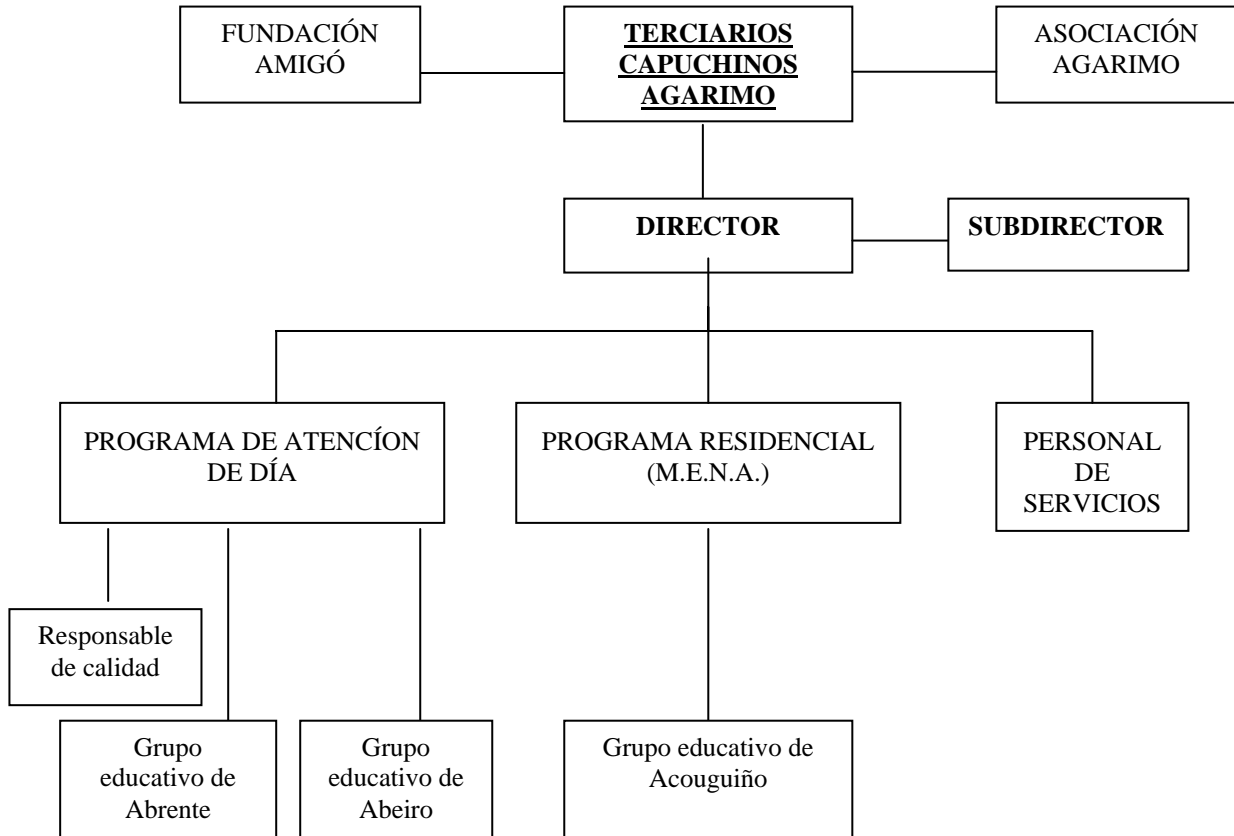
FUNDACIÓN AMIGÓ

TERCIARIOS CAPUCHINOS AGARIMO

ASOCIACIÓN AGARIMO

DIRECTOR

SUBDIRECTOR

PROGRAMA DE ATENCÍON DE DÍA

PROGRAMA RESIDENCIAL (M.E.N.A.)

PERSONAL DE SERVICIOS

Responsable de calidad

Grupo educativo de Abrente

Grupo educativo de Abeiro

Grupo educativo de Acouguiño